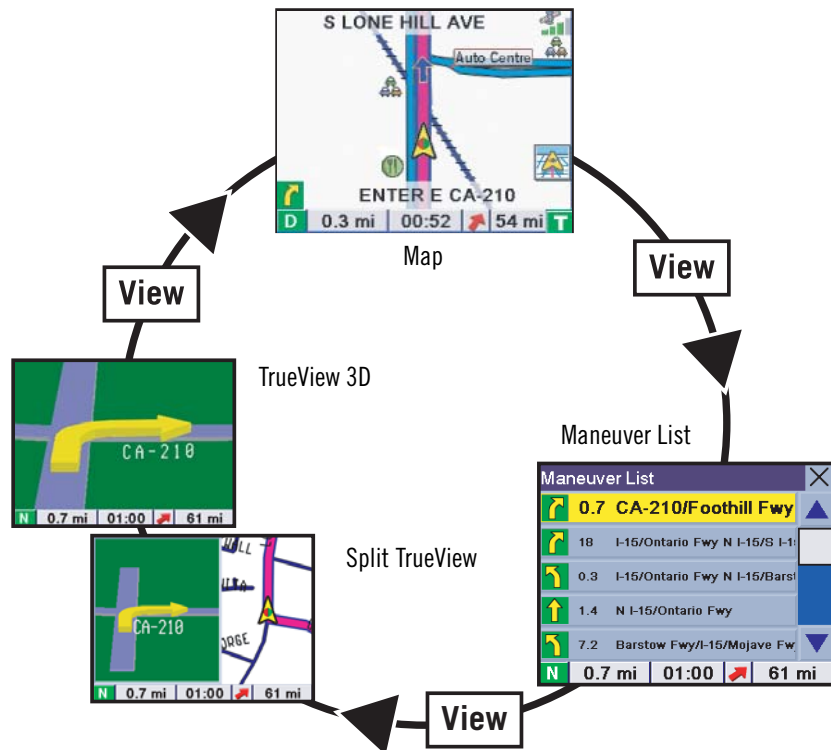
S LONE HILL AVE
Auto Centre
ENTER E CA-210
D 0.3 mi 00:52 54 mi T
Map

View

Maneuver List

Maneuver List
0.7 CA-210/Foothill Fwy
18 I-15/Ontario Fwy N I-15/S I-1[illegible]
0.3 I-15/Ontario Fwy N I-15/Barst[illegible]
1.4 N I-15/Ontario Fwy
7.2 Barstow Fwy/I-15/Mojave Fw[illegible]
N 0.7 mi 01:00 61 mi

View

Split TrueView
CA-210
N 0.7 mi 01:00 61 mi

TrueView 3D
CA-210
N 0.7 mi 01:00 61 mi

View